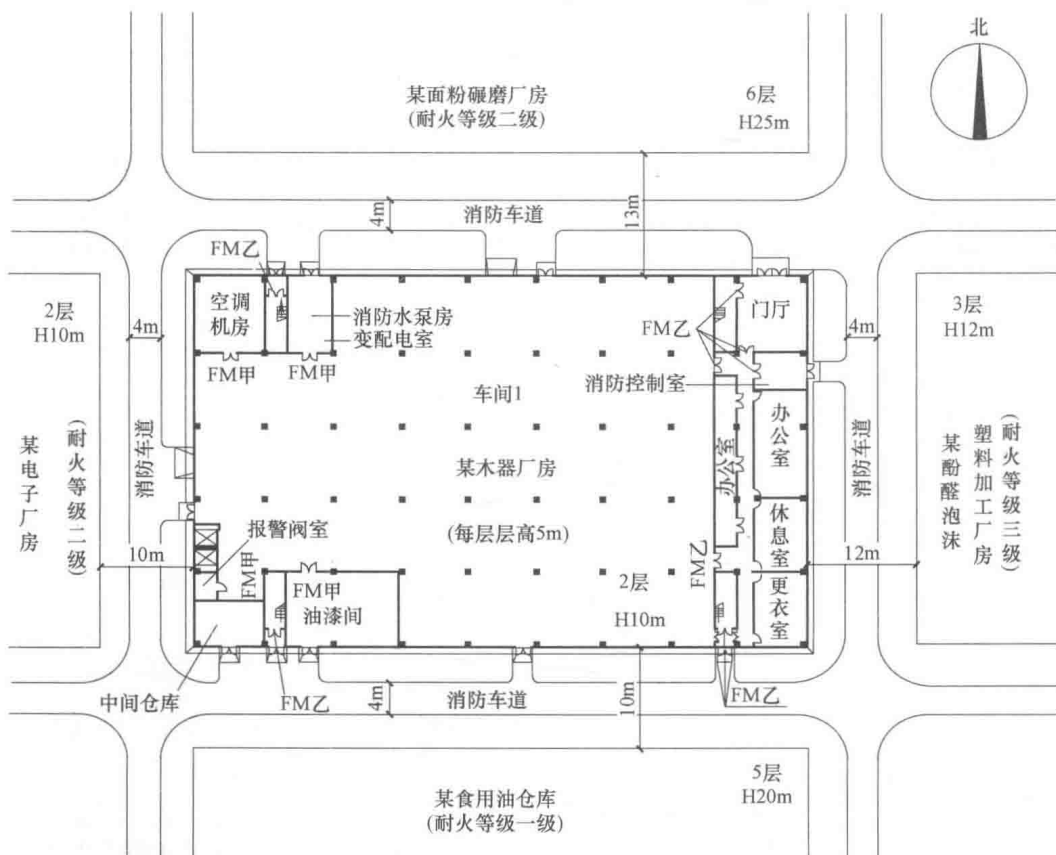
北

某面粉碾磨厂房
(耐火等级二级)

6层
H25m

4m
消防车道
13m

FM乙
空调机房
消防水泵房
变配电室
FM甲
FM甲
门厅
FM乙
4m
消防控制室

2层
H10m
4m

3层
H12m

车间1

某电子厂房
(耐火等级二级)

消防车道

某木器厂房

(每层层高5m)

办公室
办公室
休息室
更衣室

消防车道

某酚醛泡沫塑料加工厂房
(耐火等级三级)

10m
报警阀室
FM甲
FM甲
油漆间
2层
H10m
FM乙
12m

中间仓库
FM乙
4m
消防车道
10m
FM乙

5层
H20m

某食用油仓库
(耐火等级一级)